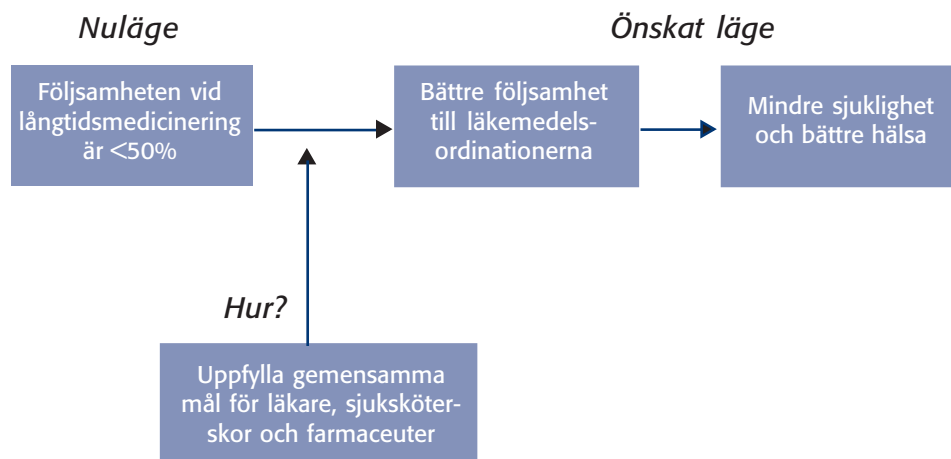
Nuläge

Önskat läge

Följsamheten vid långtidsmedicinering är <50%

Bättre följsamhet till läkemedelsordinationerna

Mindre sjuklighet och bättre hälsa

Hur?

Uppfylla gemensamma mål för läkare, sjuksköterskor och farmaceuter